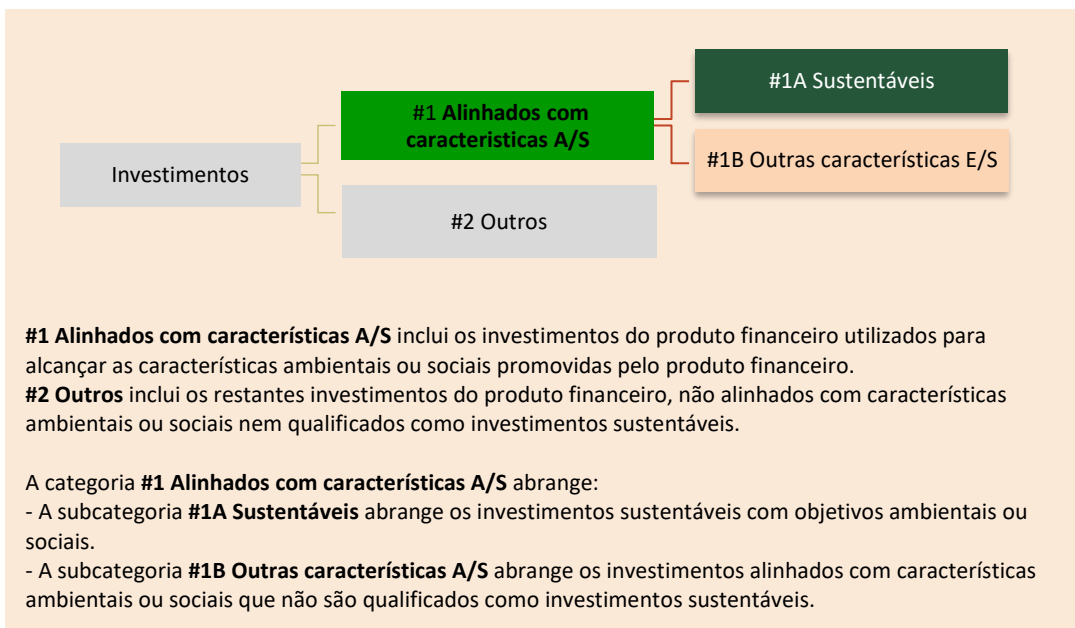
Investimentos

#1 **Alinhados com caracteristicas A/S**

#2 Outros

#1A Sustentáveis

#1B Outras características E/S

**#1 Alinhados com características A/S** inclui os investimentos do produto financeiro utilizados para alcançar as características ambientais ou sociais promovidas pelo produto financeiro.
**#2 Outros** inclui os restantes investimentos do produto financeiro, não alinhados com características ambientais ou sociais nem qualificados como investimentos sustentáveis.

A categoria **#1 Alinhados com características A/S** abrange:
- A subcategoria **#1A Sustentáveis** abrange os investimentos sustentáveis com objetivos ambientais ou sociais.
- A subcategoria **#1B Outras características A/S** abrange os investimentos alinhados com características ambientais ou sociais que não são qualificados como investimentos sustentáveis.